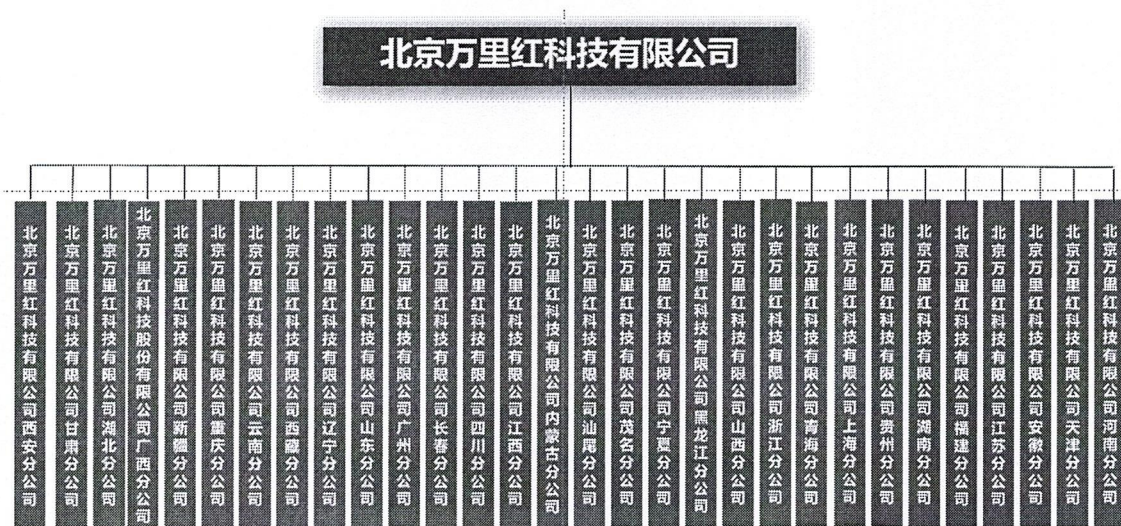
北京万里红科技有限公司

北京万里红科技有限公司西安分公司
北京万里红科技有限公司甘肃分公司
北京万里红科技有限公司湖北分公司
北京万里红科技股份有限公司广西分公司
北京万里红科技有限公司新疆分公司
北京万里红科技有限公司重庆分公司
北京万里红科技有限公司云南分公司
北京万里红科技有限公司西藏分公司
北京万里红科技有限公司辽宁分公司
北京万里红科技有限公司山东分公司
北京万里红科技有限公司广州分公司
北京万里红科技有限公司长春分公司
北京万里红科技有限公司四川分公司
北京万里红科技有限公司江西分公司
北京万里红科技有限公司内蒙古分公司
北京万里红科技有限公司汕尾分公司
北京万里红科技有限公司茂名分公司
北京万里红科技有限公司宁夏分公司
北京万里红科技有限公司黑龙江分公司
北京万里红科技有限公司山西分公司
北京万里红科技有限公司浙江分公司
北京万里红科技有限公司青海分公司
北京万里红科技有限公司上海分公司
北京万里红科技有限公司贵州分公司
北京万里红科技有限公司湖南分公司
北京万里红科技有限公司福建分公司
北京万里红科技有限公司江苏分公司
北京万里红科技有限公司安徽分公司
北京万里红科技有限公司天津分公司
北京万里红科技有限公司河南分公司